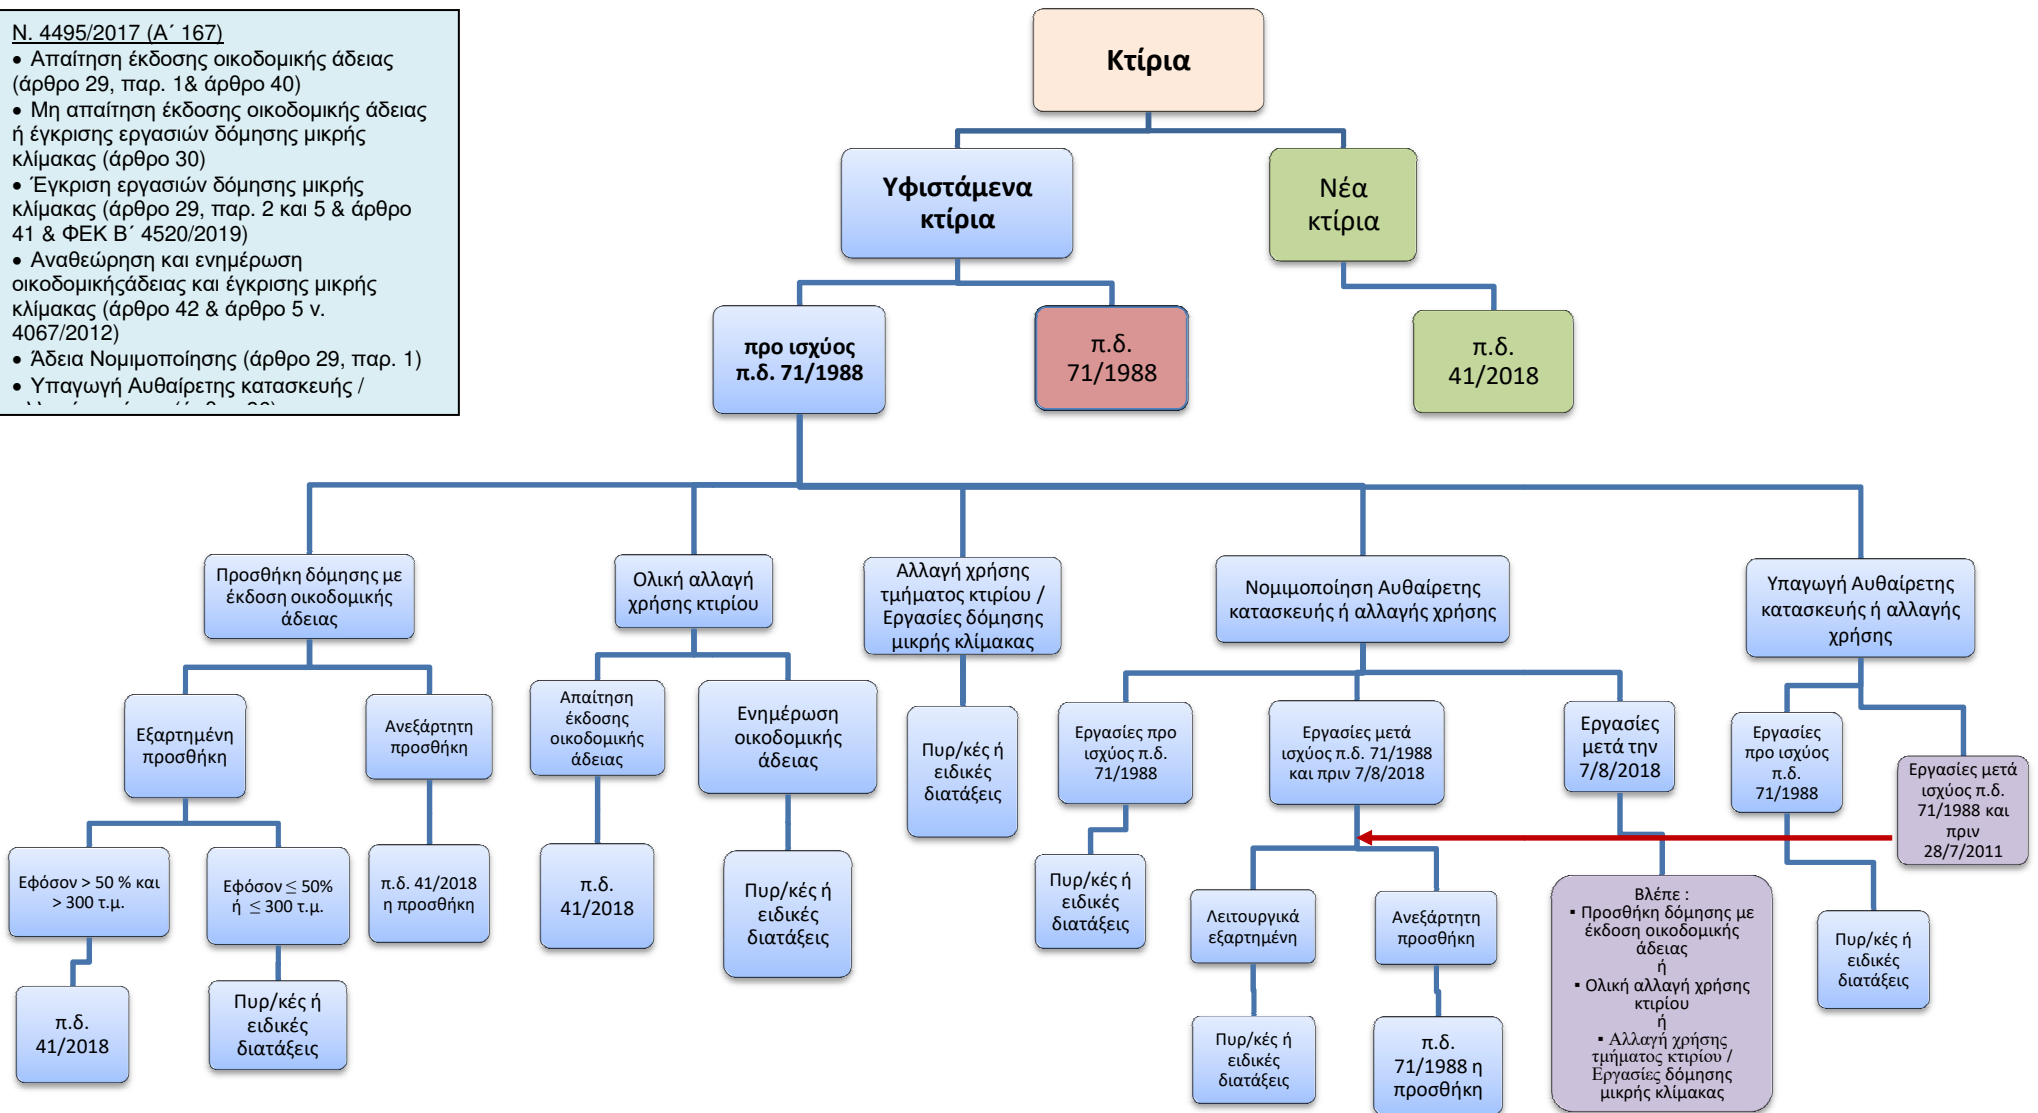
N. 4495/2017 (Α΄ 167)
• Απαίτηση έκδοσης οικοδομικής άδειας (άρθρο 29, παρ. 1& άρθρο 40)
• Μη απαίτηση έκδοσης οικοδομικής άδειας ή έγκρισης εργασιών δόμησης μικρής κλίμακας (άρθρο 30)
• Έγκριση εργασιών δόμησης μικρής κλίμακας (άρθρο 29, παρ. 2 και 5 & άρθρο 41 & ΦΕΚ Β΄ 4520/2019)
• Αναθεώρηση και ενημέρωση οικοδομικήςάδειας και έγκρισης μικρής κλίμακας (άρθρο 42 & άρθρο 5 ν. 4067/2012)
• Άδεια Νομιμοποίησης (άρθρο 29, παρ. 1)
• Υπαγωγή Αυθαίρετης κατασκευής / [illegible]

Κτίρια

Υφιστάμενα κτίρια

Νέα κτίρια

προ ισχύος π.δ. 71/1988

π.δ. 71/1988

π.δ. 41/2018

Προσθήκη δόμησης με έκδοση οικοδομικής άδειας

Ολική αλλαγή χρήσης κτιρίου

Αλλαγή χρήσης τμήματος κτιρίου / Εργασίες δόμησης μικρής κλίμακας

Νομιμοποίηση Αυθαίρετης κατασκευής ή αλλαγής χρήσης

Υπαγωγή Αυθαίρετης κατασκευής ή αλλαγής χρήσης

Εξαρτημένη προσθήκη

Ανεξάρτητη προσθήκη

Απαίτηση έκδοσης οικοδομικής άδειας

Ενημέρωση οικοδομικής άδειας

Πυρ/κές ή ειδικές διατάξεις

Εργασίες προ ισχύος π.δ. 71/1988

Εργασίες μετά ισχύος π.δ. 71/1988 και πριν 7/8/2018

Εργασίες μετά την 7/8/2018

Εργασίες προ ισχύος π.δ. 71/1988

Εργασίες μετά ισχύος π.δ. 71/1988 και πριν 28/7/2011

Εφόσον > 50 % και > 300 τ.μ.

Εφόσον ≤ 50% ή ≤ 300 τ.μ.

π.δ. 41/2018 η προσθήκη

π.δ. 41/2018

Πυρ/κές ή ειδικές διατάξεις

Πυρ/κές ή ειδικές διατάξεις

Λειτουργικά εξαρτημένη

Ανεξάρτητη προσθήκη

Βλέπε :
▪ Προσθήκη δόμησης με έκδοση οικοδομικής άδειας
ή
▪ Ολική αλλαγή χρήσης κτιρίου
ή
▪ Αλλαγή χρήσης τμήματος κτιρίου / Εργασίες δόμησης μικρής κλίμακας

Πυρ/κές ή ειδικές διατάξεις

π.δ. 41/2018

Πυρ/κές ή ειδικές διατάξεις

Πυρ/κές ή ειδικές διατάξεις

π.δ. 71/1988 η προσθήκη